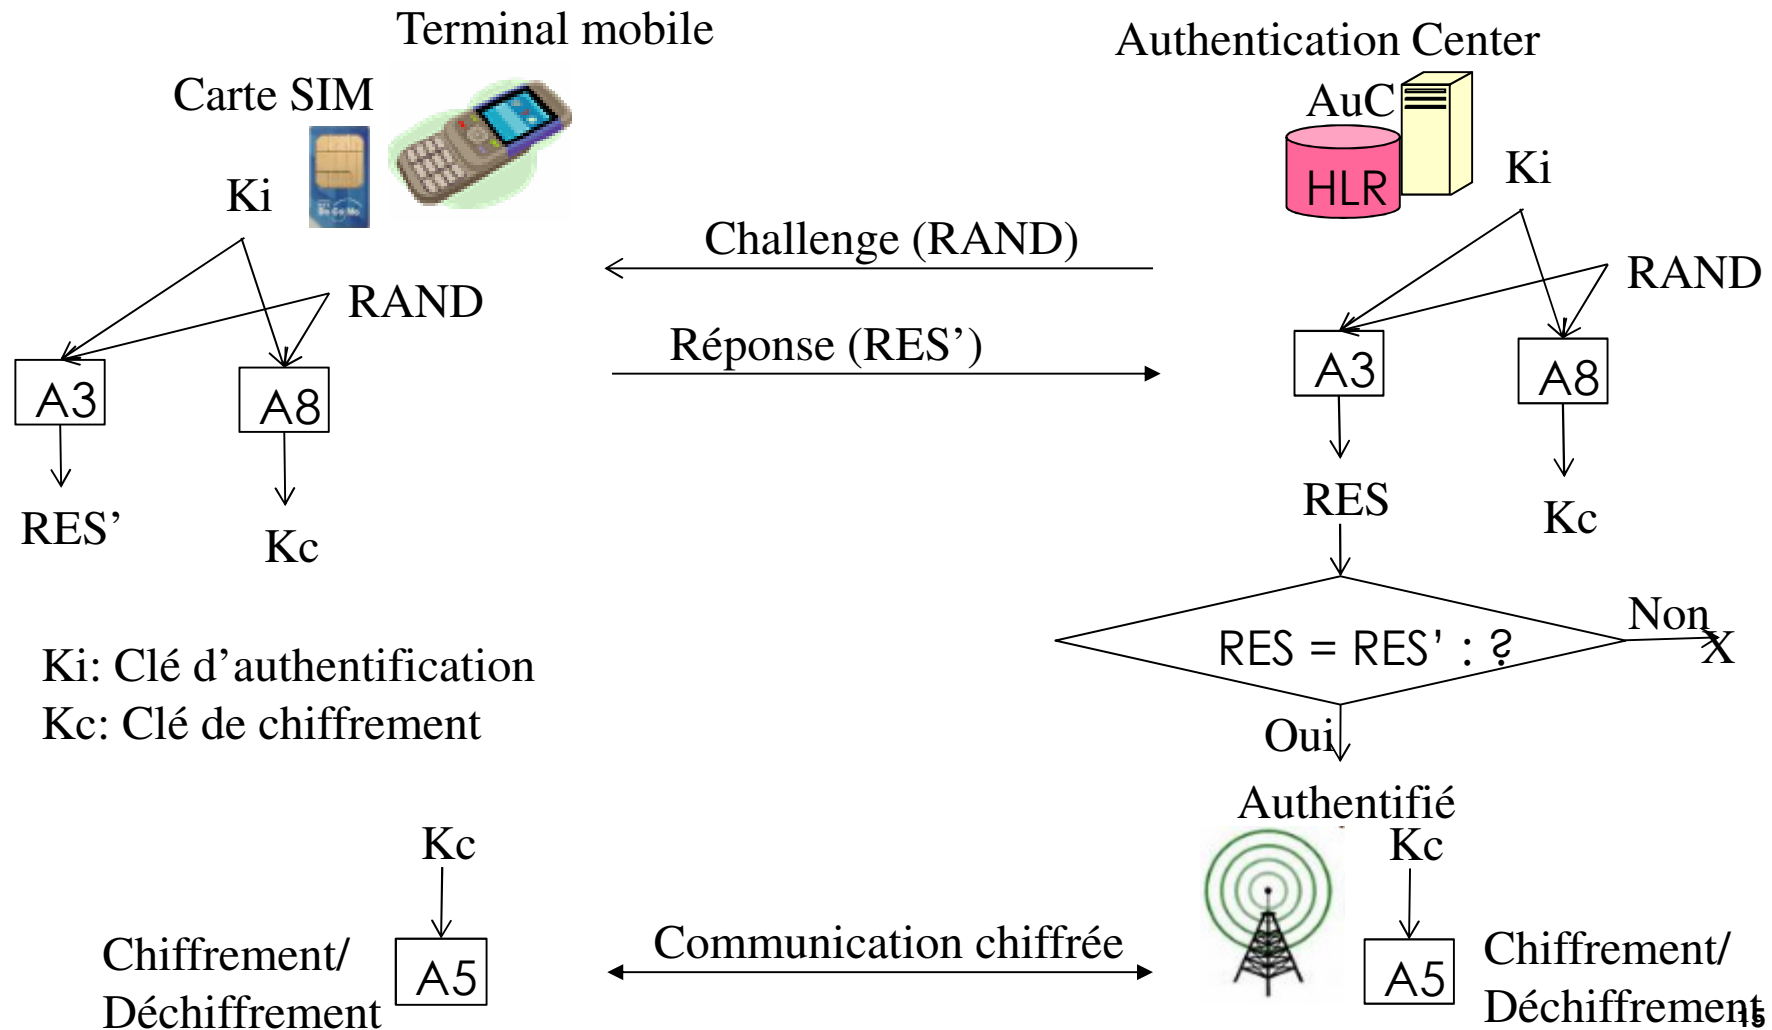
Terminal mobile

Carte SIM

Ki

RAND

A3

A8

RES'

Kc

Authentication Center

AuC

HLR

Ki

RAND

A3

A8

RES

Kc

Challenge (RAND)

Réponse (RES')

RES = RES' : ?

Non

X

Oui

Authentifié

Ki: Clé d'authentification
Kc: Clé de chiffrement

Kc

Chiffrement/
Déchiffrement

A5

Communication chiffrée

Kc

A5

Chiffrement/
Déchiffrement

15